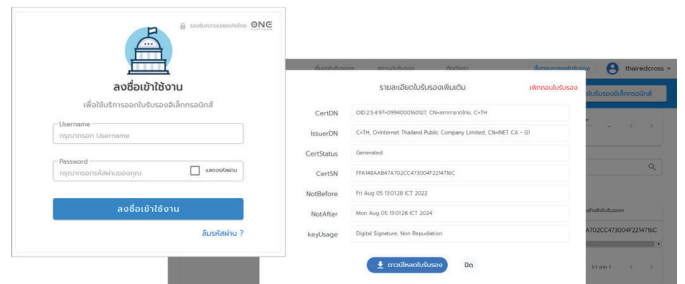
รองรับความปลอดภัยโดย ONE

ลงชื่อเข้าใช้งาน

เพื่อใช้บริการออกใบรับรองอิเล็กทรอนิกส์

Username

กรุณากรอก Username

Password

กรุณากรอกรหัสผ่านของคุณ

แสดงรหัสผ่าน

ลงชื่อเข้าใช้งาน

ลืมรหัสผ่าน ?

thairedcross

ใบรับรองอิเล็กทรอนิกส์

รายละเอียดใบรับรองเพิ่มเติม

เพิกถอนใบรับรอง

| | |
|---|---|
| CertDN | OID.2.5.4.97=0994000160127, CN=สภากาชาดไทย, C=TH |
| IssuerDN | C=TH, O=Internet Thailand Public Company Limited, CN=INET CA - G1 |
| CertStatus | Generated |
| CertSN | FFA148A4B47A702CC473004F2214716C |
| NotBefore | Fri Aug 05 13:01:28 ICT 2022 |
| NotAfter | Mon Aug 05 13:01:28 ICT 2024 |
| keyUsage | Digital Signature, Non Repudiation |

ดาวน์โหลดใบรับรอง

ปิด

A702CC473004F2214716C